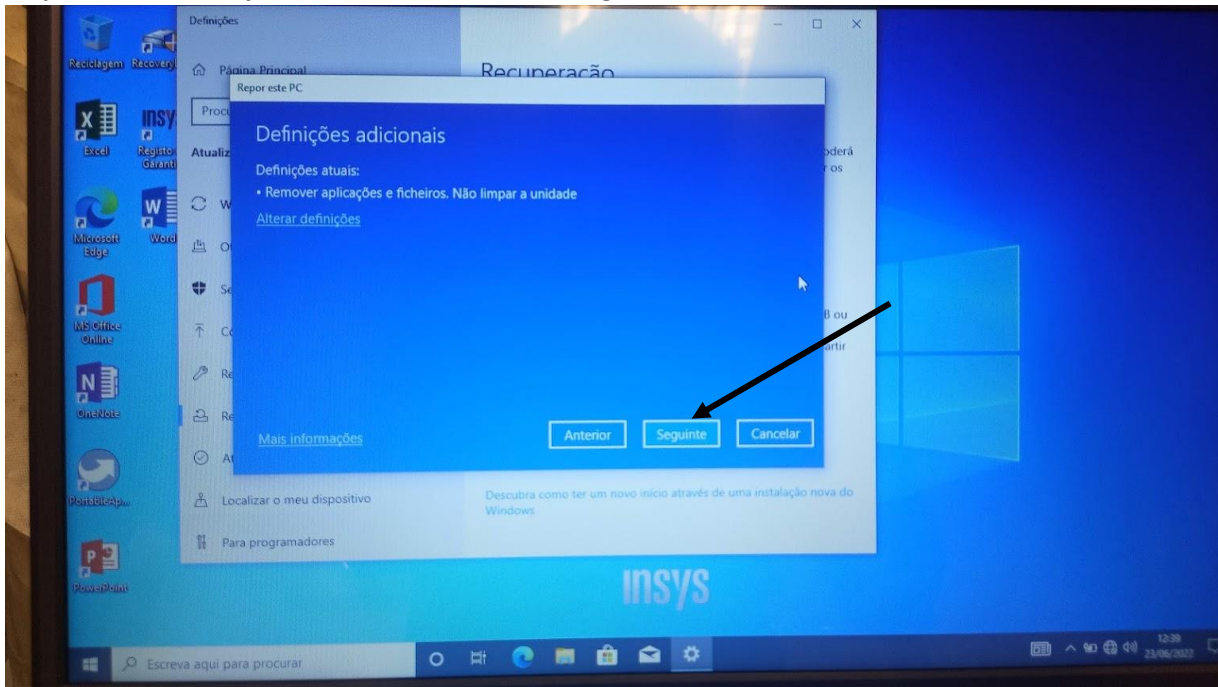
Reciclagem Recovery

Excel Registo Garanti

Microsoft Edge Word

MS Office Online

OneNote

PortableAp...

PowerPoint

Definições

Página Principal

Procu

Atualiz

Recuperação

poderá

r os

B ou

artir

Localizar o meu dispositivo

Para programadores

Descubra como ter um novo início através de uma instalação nova do Windows

Repor este PC

Definições adicionais

Definições atuais:

• Remover aplicações e ficheiros. Não limpar a unidade

Alterar definições

Mais informações

Anterior

Seguinte

Cancelar

insys

Escreva aqui para procurar

12:39
23/06/2022